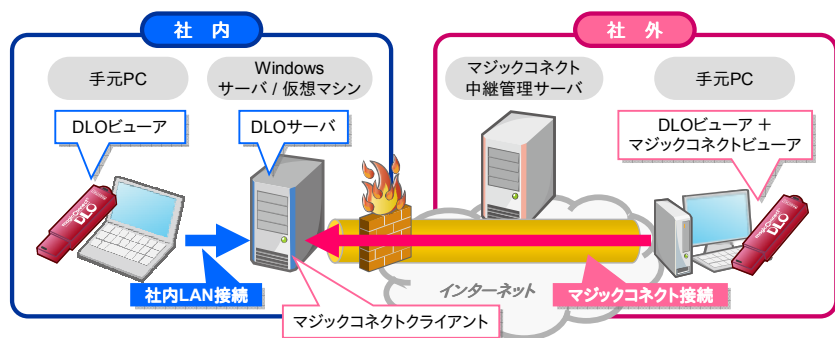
社 内

手元PC

Windows
サーバ / 仮想マシン

DLOビューア

DLOサーバ

社内LAN接続

マジックコネクトクライアント

社 外

マジックコネクト
中継管理サーバ

手元PC

DLOビューア ＋
マジックコネクトビューア

インターネット

マジックコネクト接続

DLO

DLO